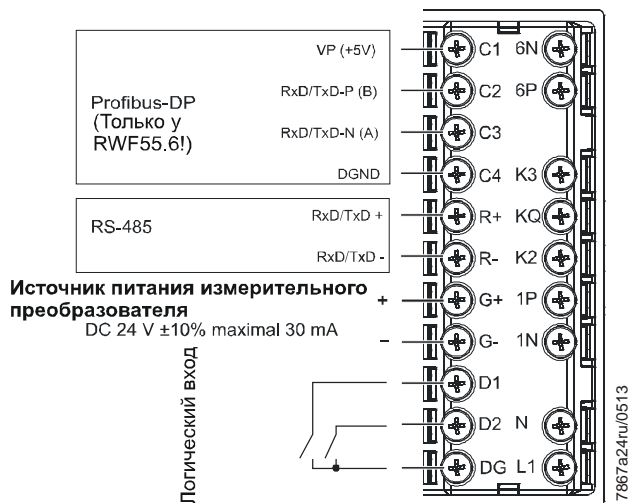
Profibus-DP
(Только у
RWF55.6!)

VP (+5V)
RxD/TxD-P (B)
RxD/TxD-N (A)
DGND

RS-485

RxD/TxD +
RxD/TxD -

Источник питания измерительного преобразователя
DC 24 V ±10% maximal 30 mA

+
–

Логический вход

C1
C2
C3
C4
R+
R-
G+
G-
D1
D2
DG

6N
6P
K3
KQ
K2
1P
1N
N
L1

7867a24ru/0513